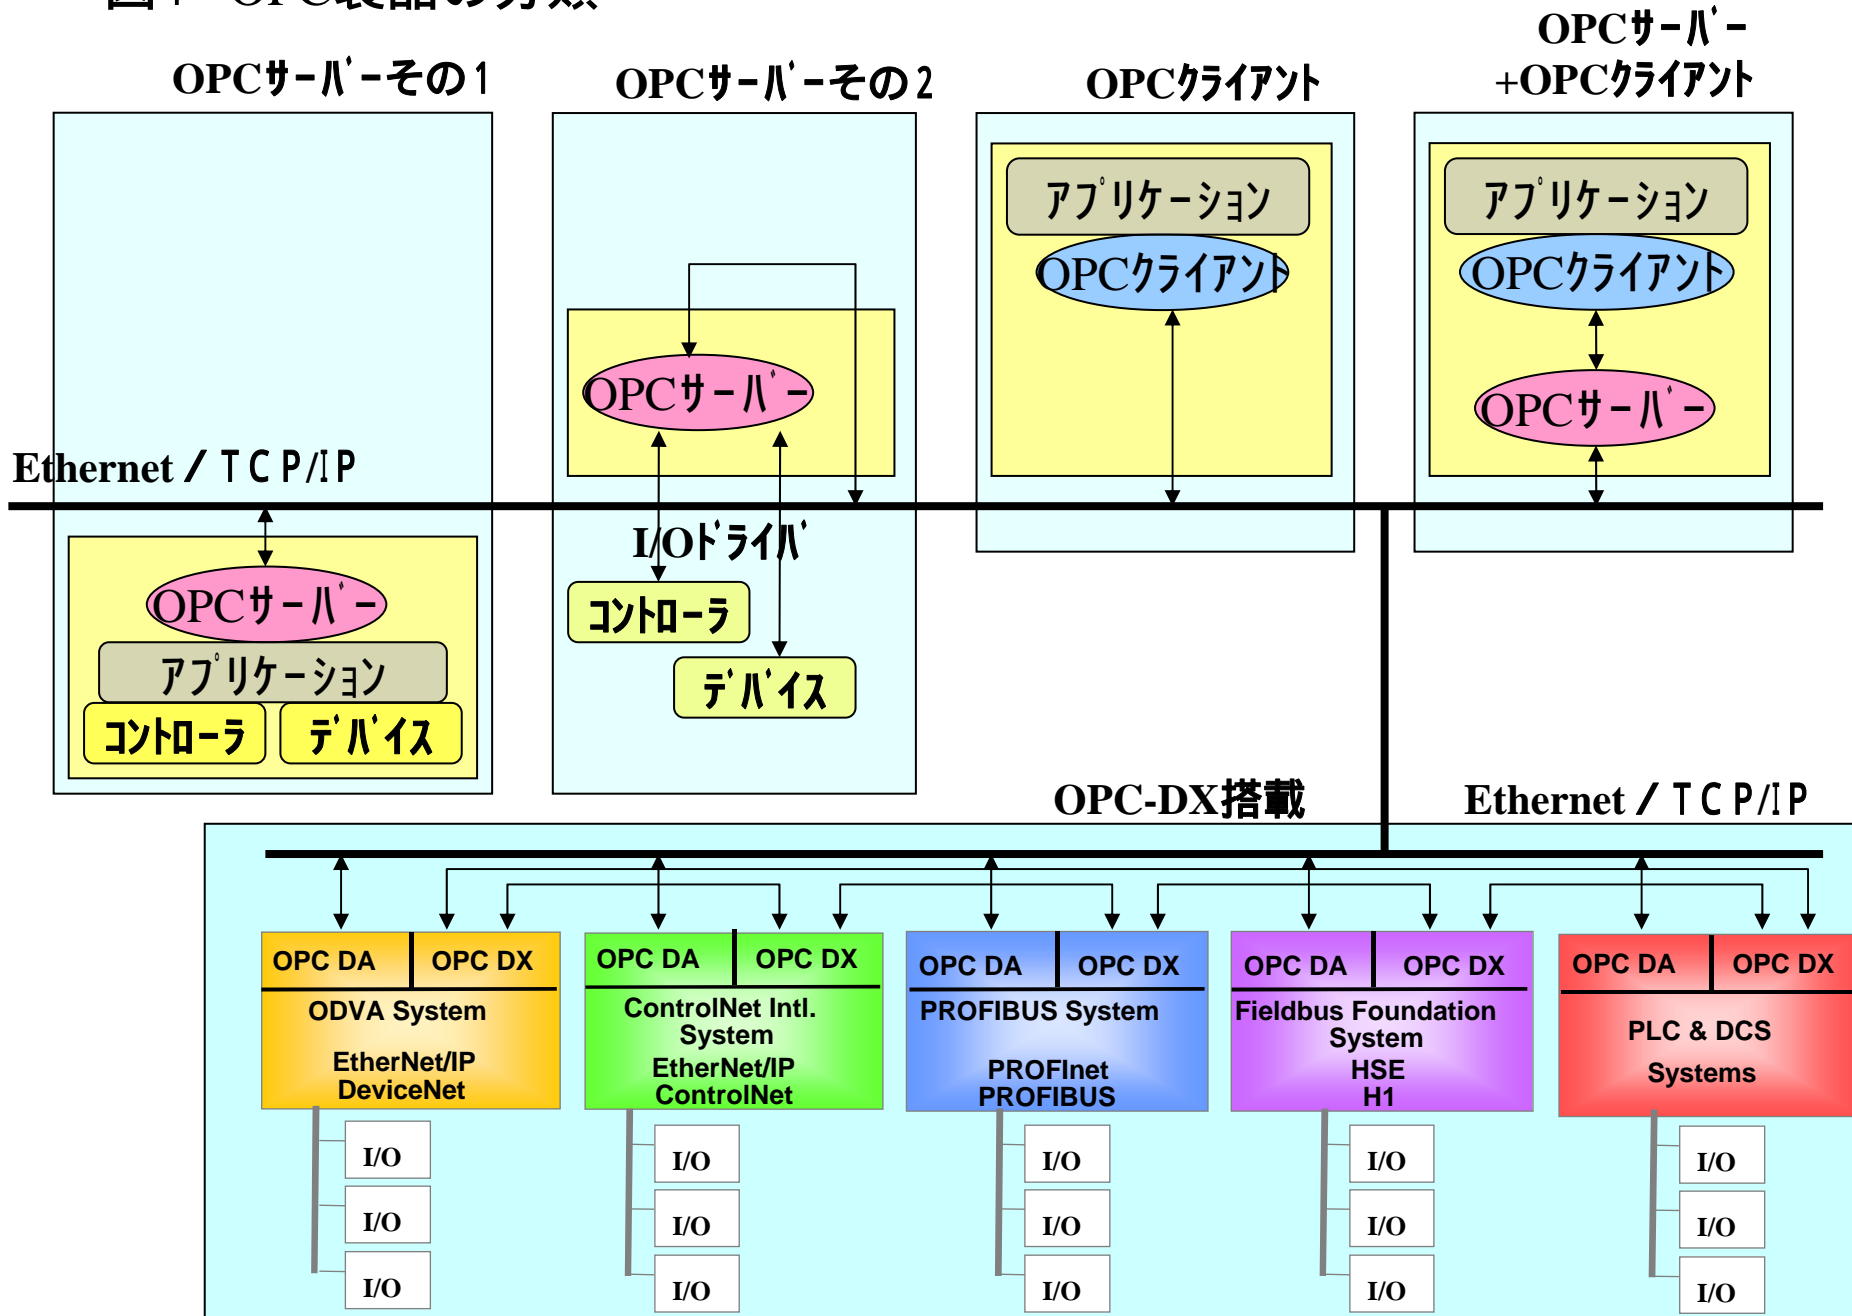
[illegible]

OPCｻｰﾊﾞｰその1

OPCｻｰﾊﾞｰその2

OPCｸﾗｲｱﾝﾄ

OPCｻｰﾊﾞｰ
+OPCｸﾗｲｱﾝﾄ

ｱﾌﾟﾘｹｰｼｮﾝ

OPCｸﾗｲｱﾝﾄ

ｱﾌﾟﾘｹｰｼｮﾝ

OPCｸﾗｲｱﾝﾄ

OPCｻｰﾊﾞｰ

OPCｻｰﾊﾞｰ

Ethernet / TCP/IP

I/Oﾄﾞﾗｲﾊﾞ

OPCｻｰﾊﾞｰ

ｱﾌﾟﾘｹｰｼｮﾝ

ｺﾝﾄﾛｰﾗ

ﾃﾞﾊﾞｲｽ

ｺﾝﾄﾛｰﾗ

ﾃﾞﾊﾞｲｽ

OPC-DX搭載

Ethernet / TCP/IP

OPC DA | OPC DX
ODVA System
EtherNet/IP
DeviceNet

OPC DA | OPC DX
ControlNet Intl. System
EtherNet/IP
ControlNet

OPC DA | OPC DX
PROFIBUS System
PROFInet
PROFIBUS

OPC DA | OPC DX
Fieldbus Foundation System
HSE
H1

OPC DA | OPC DX
PLC & DCS
Systems

I/O
I/O
I/O

I/O
I/O
I/O

I/O
I/O
I/O

I/O
I/O
I/O

I/O
I/O
I/O